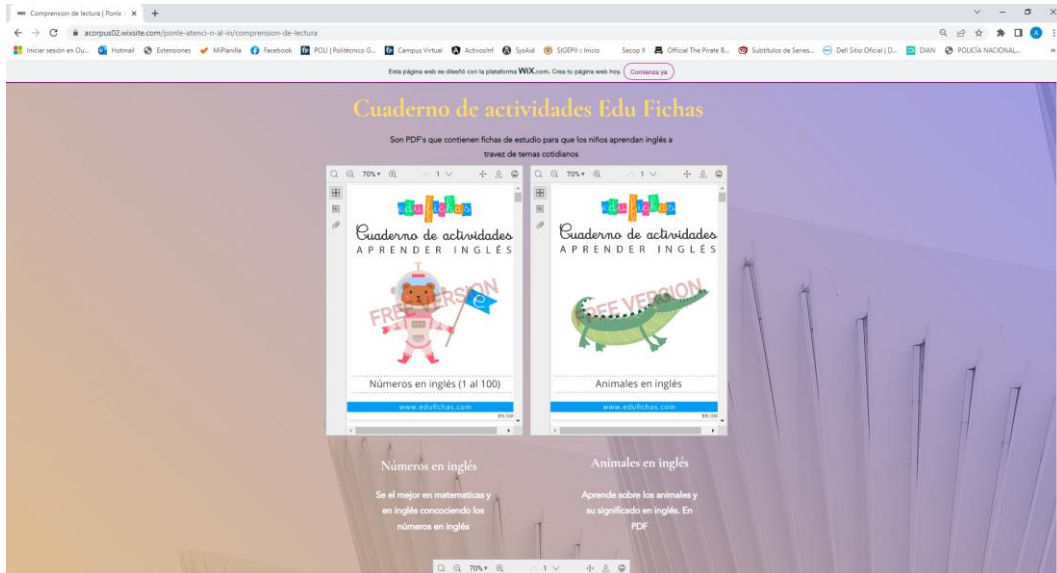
Comprension de lectura | Ponle · ×  +

acorpus02.wixsite.com/ponle-atenci-n-al-in/comprension-de-lectura

Iniciar sesión en Ou... Hotmail Extensiones MiPlanilla Facebook POLI | Politécnico G... Campus Virtual ActivosInf SysAid SIGEPII :: Inicio Secop II Official The Pirate B... Subtitulos de Series... Dell Sitio Oficial | D... DIAN POLICÍA NACIONAL...

Esta página web se diseñó con la plataforma WIX.com. Crea tu página web hoy. Comienza ya

Cuaderno de actividades Edu Fichas

Son PDF's que contienen fichas de estudio para que los niños aprendan inglés a travez de temas cotidianos

70% 1

edufichas

Cuaderno de actividades
APRENDER INGLÉS

FREE VERSION

Números en inglés (1 al 100)

www.edufichas.com

70% 1

edufichas

Cuaderno de actividades
APRENDER INGLÉS

FREE VERSION

Animales en inglés

www.edufichas.com

Números en inglés

Se el mejor en matematicas y en inglés conociendo los números en inglés

Animales en inglés

Aprende sobre los animales y su significado en inglés. En PDF

70% 1